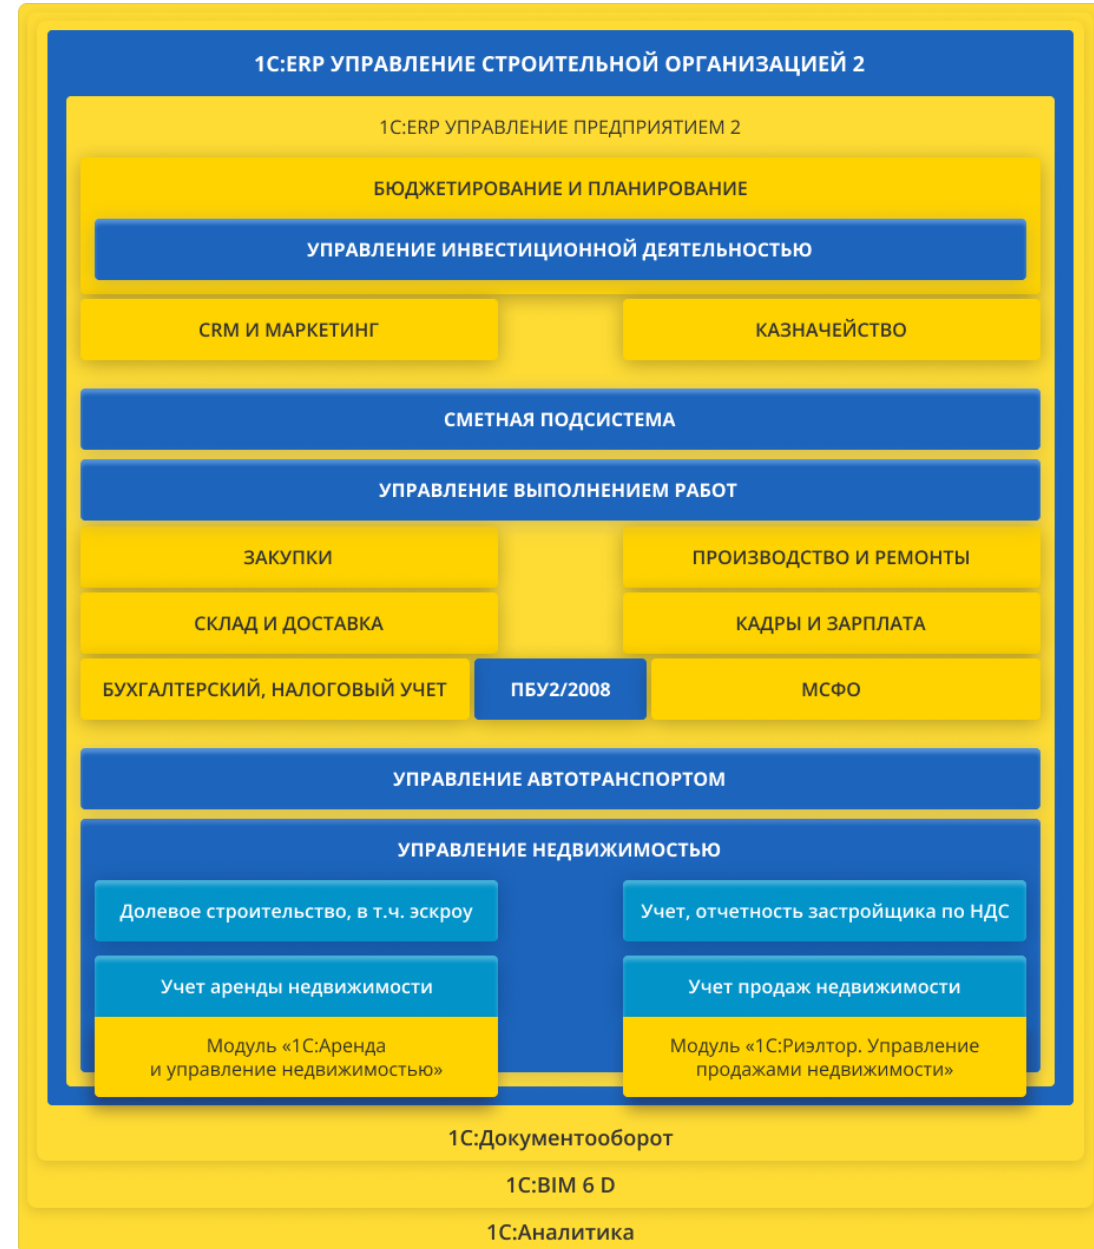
1С:ERP УПРАВЛЕНИЕ СТРОИТЕЛЬНОЙ ОРГАНИЗАЦИЕЙ 2

1С:ERP УПРАВЛЕНИЕ ПРЕДПРИЯТИЕМ 2

БЮДЖЕТИРОВАНИЕ И ПЛАНИРОВАНИЕ

УПРАВЛЕНИЕ ИНВЕСТИЦИОННОЙ ДЕЯТЕЛЬНОСТЬЮ

CRM И МАРКЕТИНГ

КАЗНАЧЕЙСТВО

СМЕТНАЯ ПОДСИСТЕМА

УПРАВЛЕНИЕ ВЫПОЛНЕНИЕМ РАБОТ

ЗАКУПКИ

ПРОИЗВОДСТВО И РЕМОНТЫ

СКЛАД И ДОСТАВКА

КАДРЫ И ЗАРПЛАТА

БУХГАЛТЕРСКИЙ, НАЛОГОВЫЙ УЧЕТ

ПБУ2/2008

МСФО

УПРАВЛЕНИЕ АВТОТРАНСПОРТОМ

УПРАВЛЕНИЕ НЕДВИЖИМОСТЬЮ

Долевое строительство, в т.ч. эскроу

Учет, отчетность застройщика по НДС

Учет аренды недвижимости

Учет продаж недвижимости

Модуль «1С:Аренда и управление недвижимостью»

Модуль «1С:Риэлтор. Управление продажами недвижимости»

1С:Документооборот

1С:BIM 6 D

1С:Аналитика